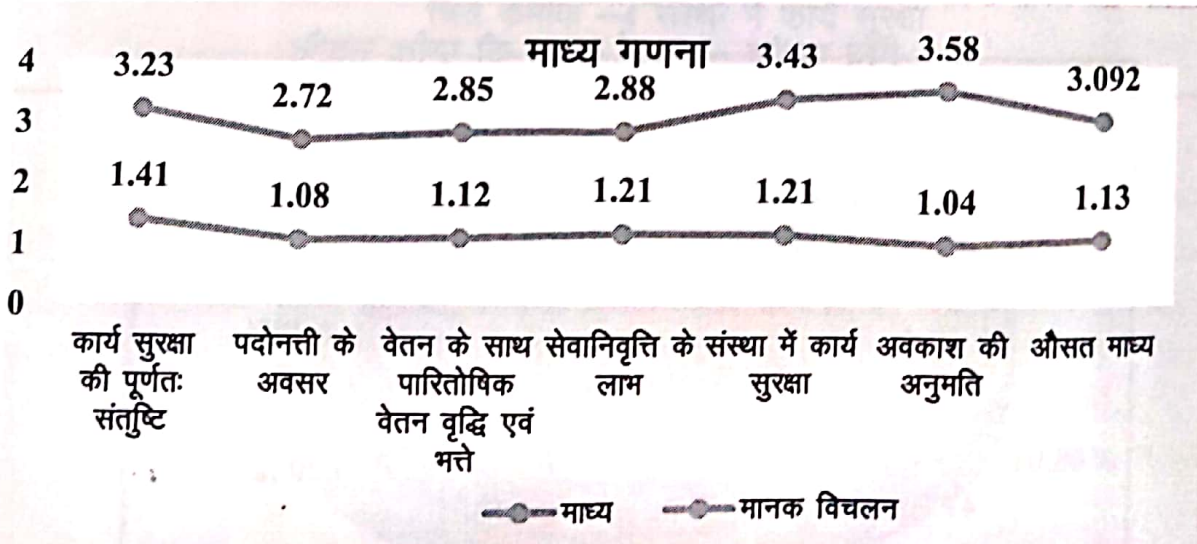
माध्य गणना

4
3
2
1
0

3.23 2.72 2.85 2.88 3.43 3.58 3.092

1.41 1.08 1.12 1.21 1.21 1.04 1.13

कार्य सुरक्षा की पूर्णतः संतुष्टि

पदोनत्ती के अवसर

वेतन के साथ पारितोषिक वेतन वृद्धि एवं भत्ते

सेवानिवृत्ति के लाभ

संस्था में कार्य सुरक्षा

अवकाश की अनुमति

औसत माध्य

माध्य
मानक विचलन